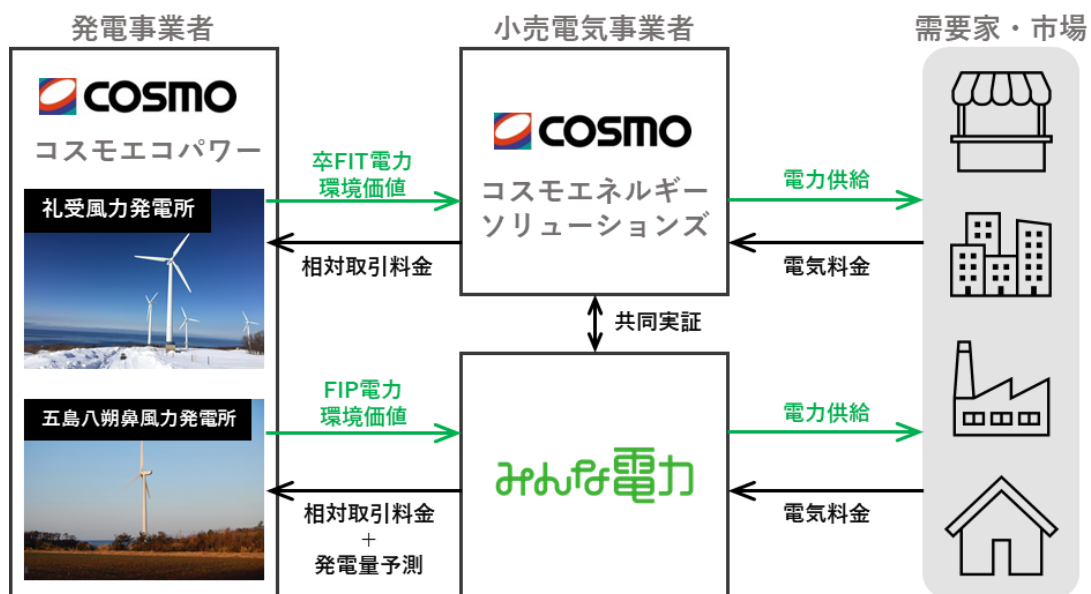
発電事業者

COSMO

コスモエコパワー

礼受風力発電所

五島八朔鼻風力発電所

卒FIT電力
環境価値

相対取引料金

FIP電力
環境価値

相対取引料金
＋
発電量予測

小売電気事業者

COSMO

コスモエネルギーソリューションズ

共同実証

みんな電力

電力供給

電気料金

電力供給

電気料金

需要家・市場